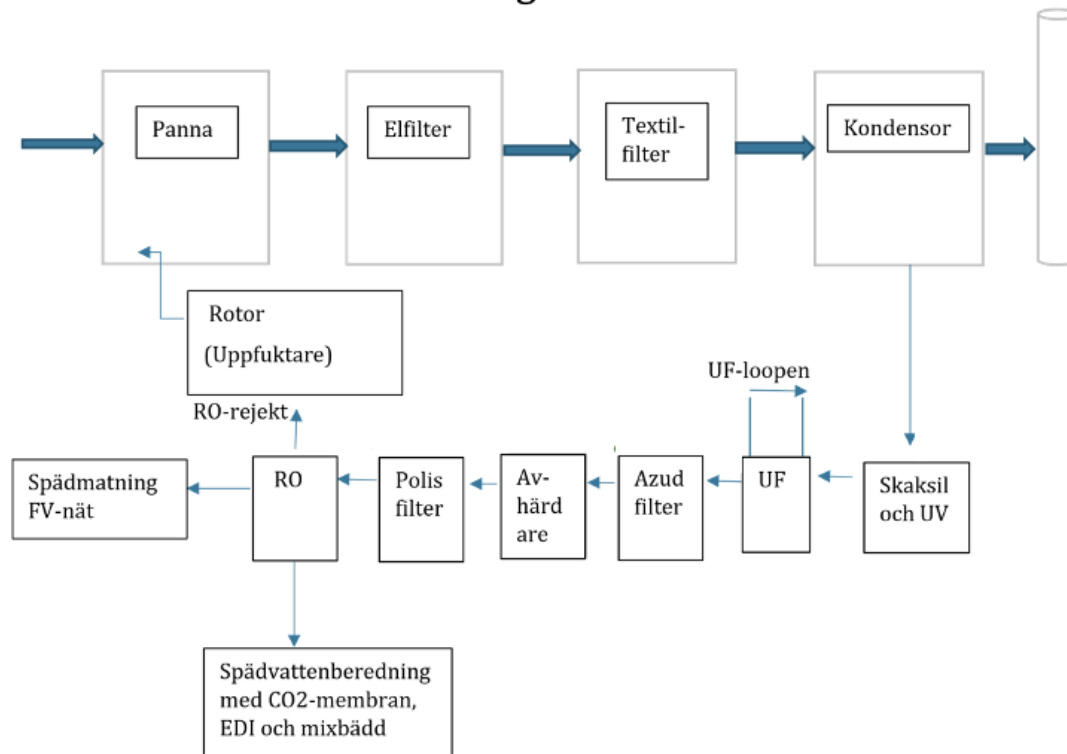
Panna

Elfilter

Textilfilter

Kondensor

Rotor
(Uppfuktare)

RO-rejekt

UF-loopen

Spädmatning FV-nät

RO

Polis filter

Avhärdare

Azud filter

UF

Skaksil och UV

Spädvattenberedning med CO2-membran, EDI och mixbädd